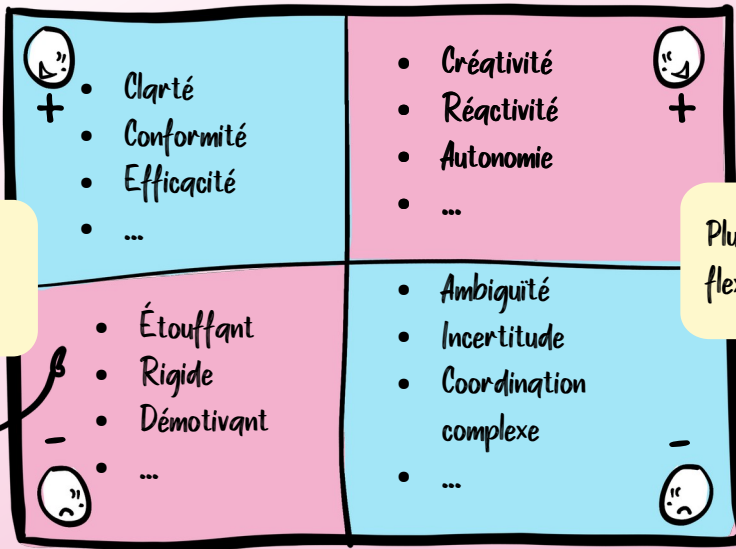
+
- Clarté
- Conformité
- Efficacité
- ...

- Créativité
- Réactivité
- Autonomie
- ...
+

Plu
flex

- Étouffant
- Rigide
- Démotivant
- ...
-

- Ambiguïté
- Incertitude
- Coordination complexe
- ...
-